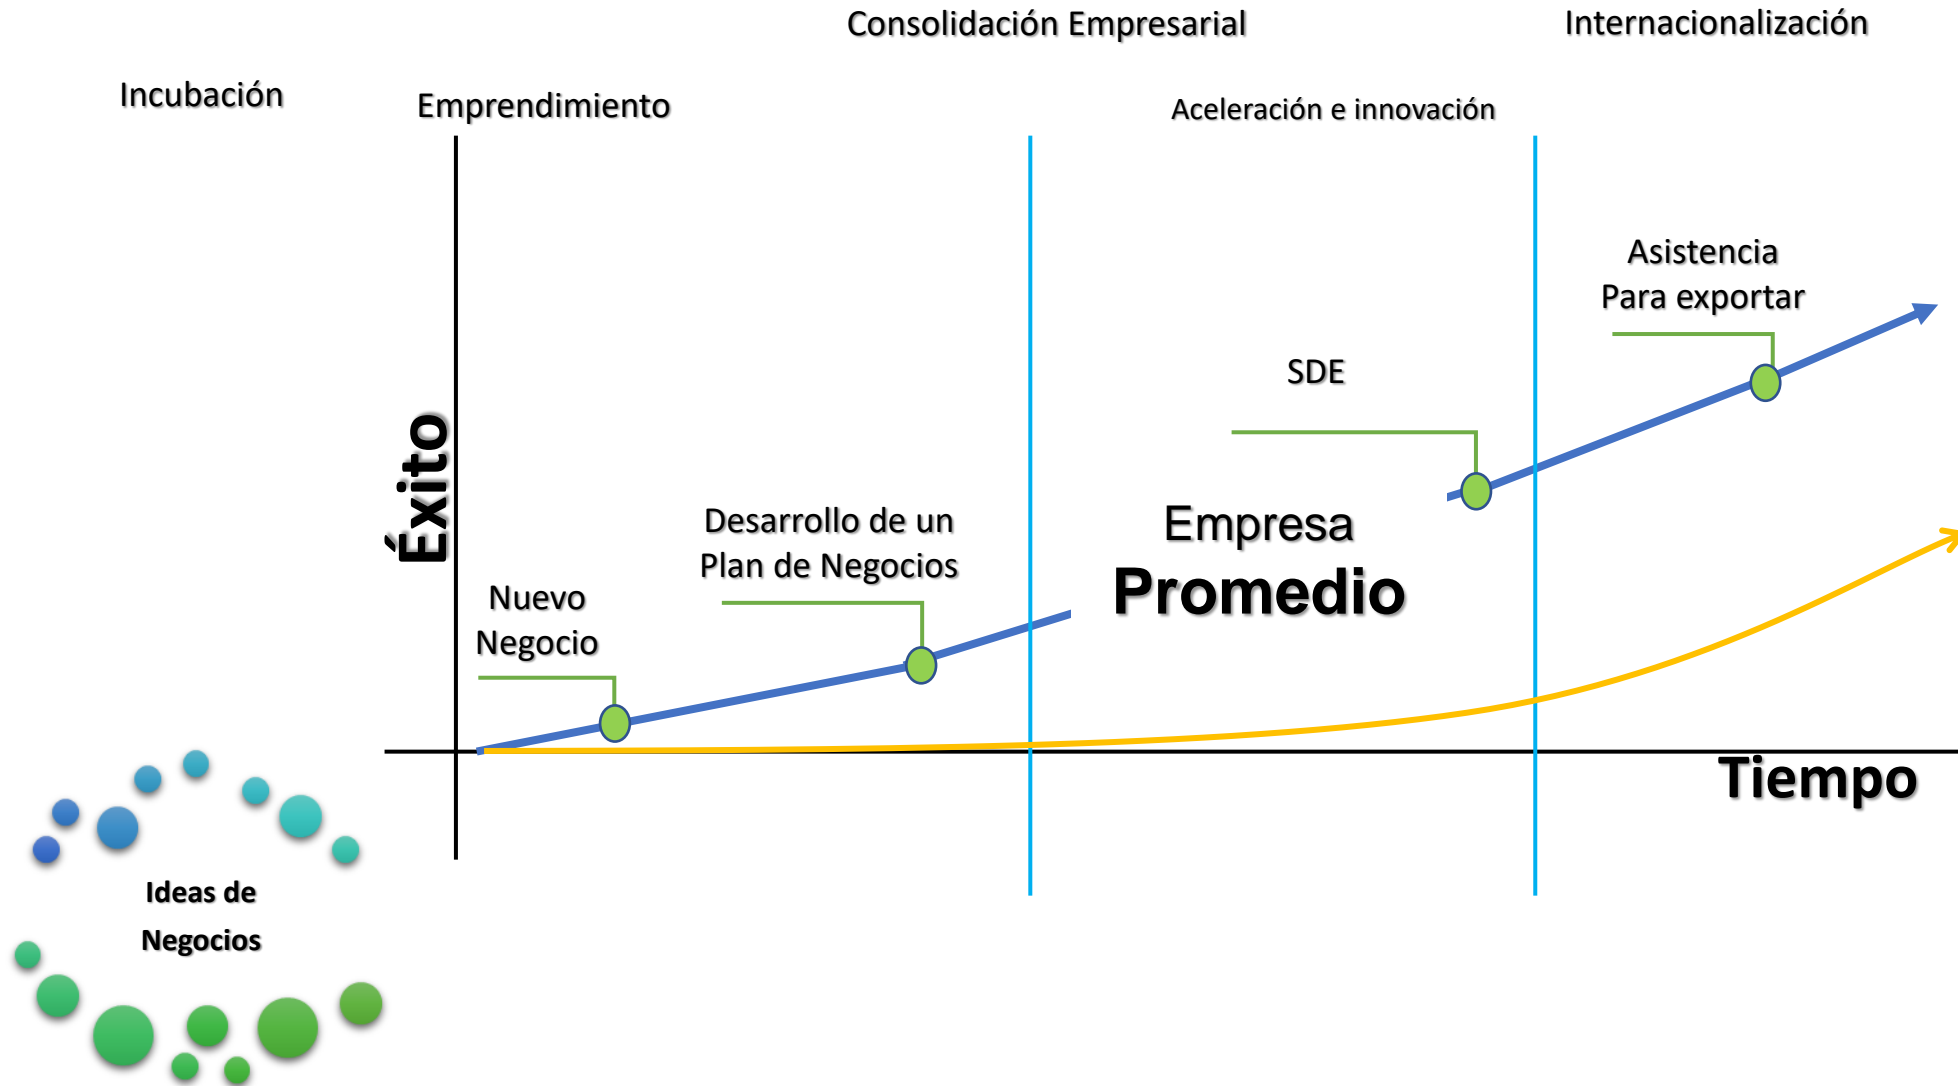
Consolidación Empresarial

Internacionalización

Incubación

Emprendimiento

Aceleración e innovación

Asistencia Para exportar

SDE

Éxito

Desarrollo de un Plan de Negocios

Empresa Promedio

Nuevo Negocio

Tiempo

Ideas de Negocios